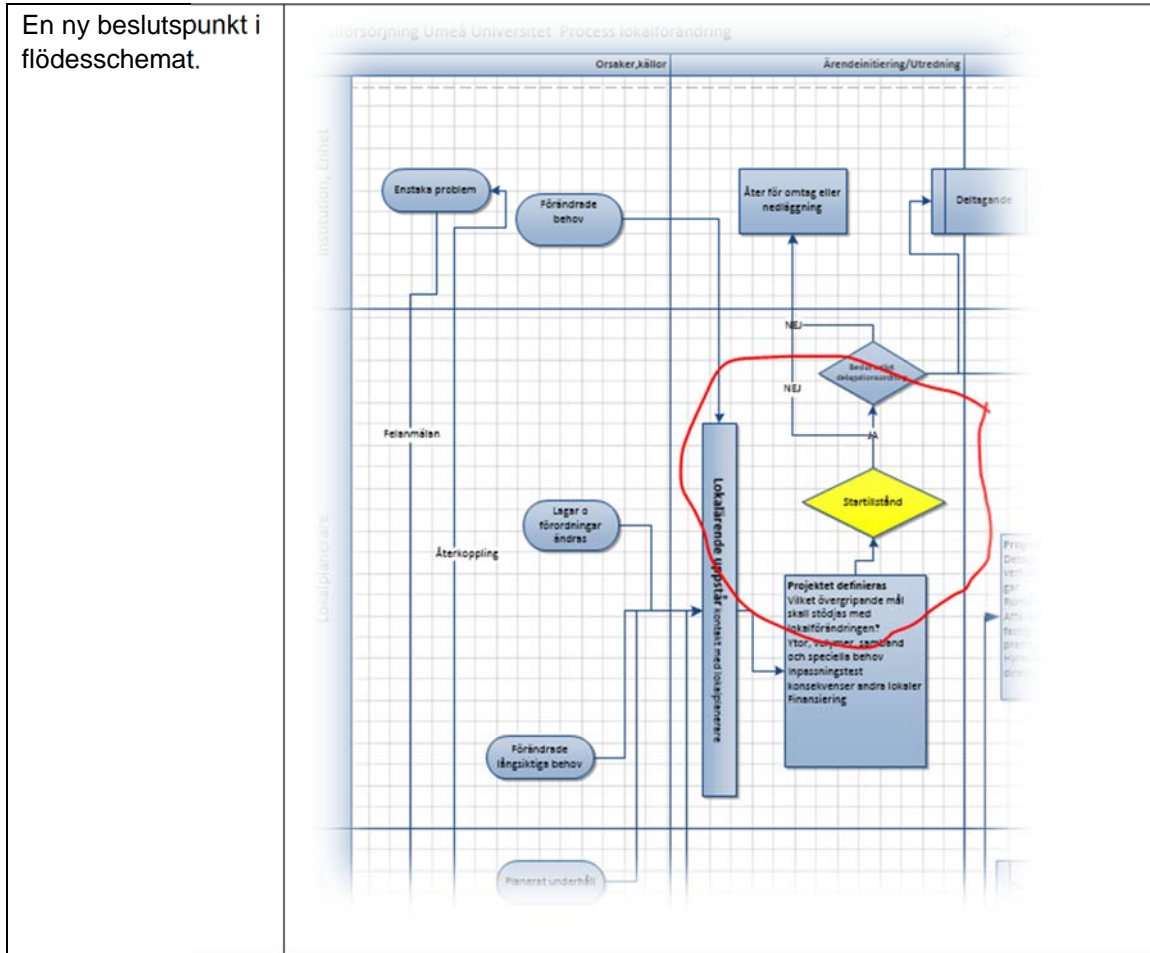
En ny beslutspunkt i flödesschemat.

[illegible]försörjning Umeå Universitet Process lokalförändring

Orsaker,källor

Ärendeinitiering/Utredning

Institution, Enhet

Enstaka problem

Förändrade behov

Åter för omtag eller nedläggning

Deltagande

NEJ

NEJ

Beslut enligt delegationsordning

JA

Felanmälan

Startillstånd

Lagar o förordningar ändras

Lokalärende uppstår kontakt med lokalplanerare

Återkoppling

Lokalplanera

Projektet definieras
Vilket övergripande mål skall stödjas med lokalförändringen?
Ytor, volymer, samband och speciella behov
Inpassningstest
konsekvenser andra lokaler
Finansiering

Förändrade långsiktiga behov

Planerat underhåll